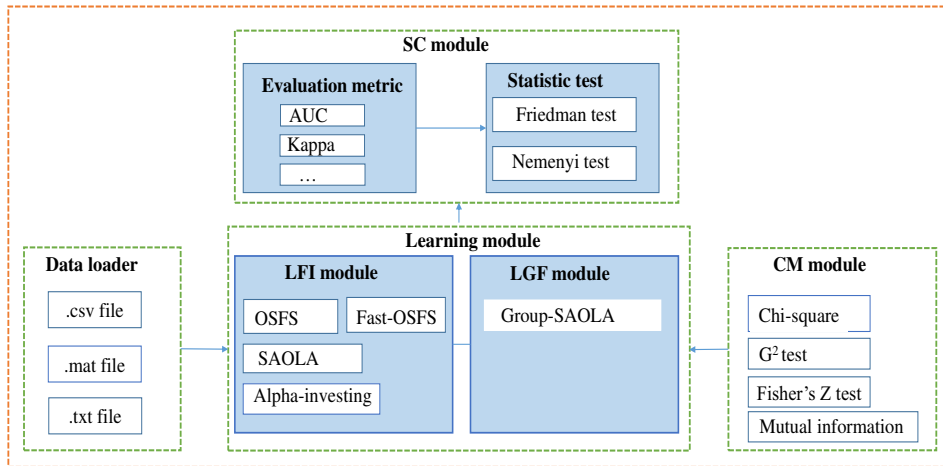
SC module

Evaluation metric

AUC

Kappa

…

Statistic test

Friedman test

Nemenyi test

Learning module

Data loader

.csv file

.mat file

.txt file

LFI module

OSFS

Fast-OSFS

SAOLA

Alpha-investing

LGF module

Group-SAOLA

CM module

Chi-square

$G^2$ test

Fisher's Z test

Mutual information